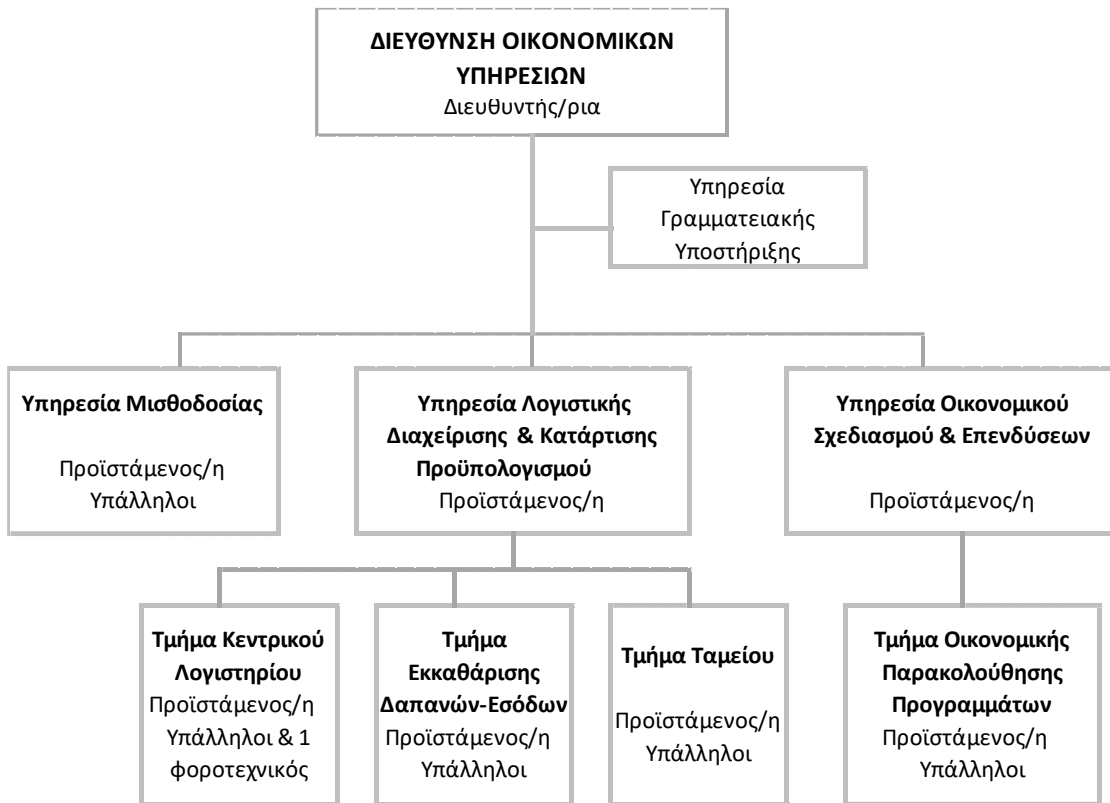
ΔΙΕΥΘΥΝΣΗ ΟΙΚΟΝΟΜΙΚΩΝ ΥΠΗΡΕΣΙΩΝ
Διευθυντής/ρια

Υπηρεσία Γραμματειακής Υποστήριξης

Υπηρεσία Μισθοδοσίας

Προϊστάμενος/η
Υπάλληλοι

Υπηρεσία Λογιστικής Διαχείρισης & Κατάρτισης Προϋπολογισμού
Προϊστάμενος/η

Υπηρεσία Οικονομικού Σχεδιασμού & Επενδύσεων

Προϊστάμενος/η

Τμήμα Κεντρικού Λογιστηρίου
Προϊστάμενος/η
Υπάλληλοι & 1 φοροτεχνικός

Τμήμα Εκκαθάρισης Δαπανών-Εσόδων
Προϊστάμενος/η
Υπάλληλοι

Τμήμα Ταμείου

Προϊστάμενος/η
Υπάλληλοι

Τμήμα Οικονομικής Παρακολούθησης Προγραμμάτων
Προϊστάμενος/η
Υπάλληλοι